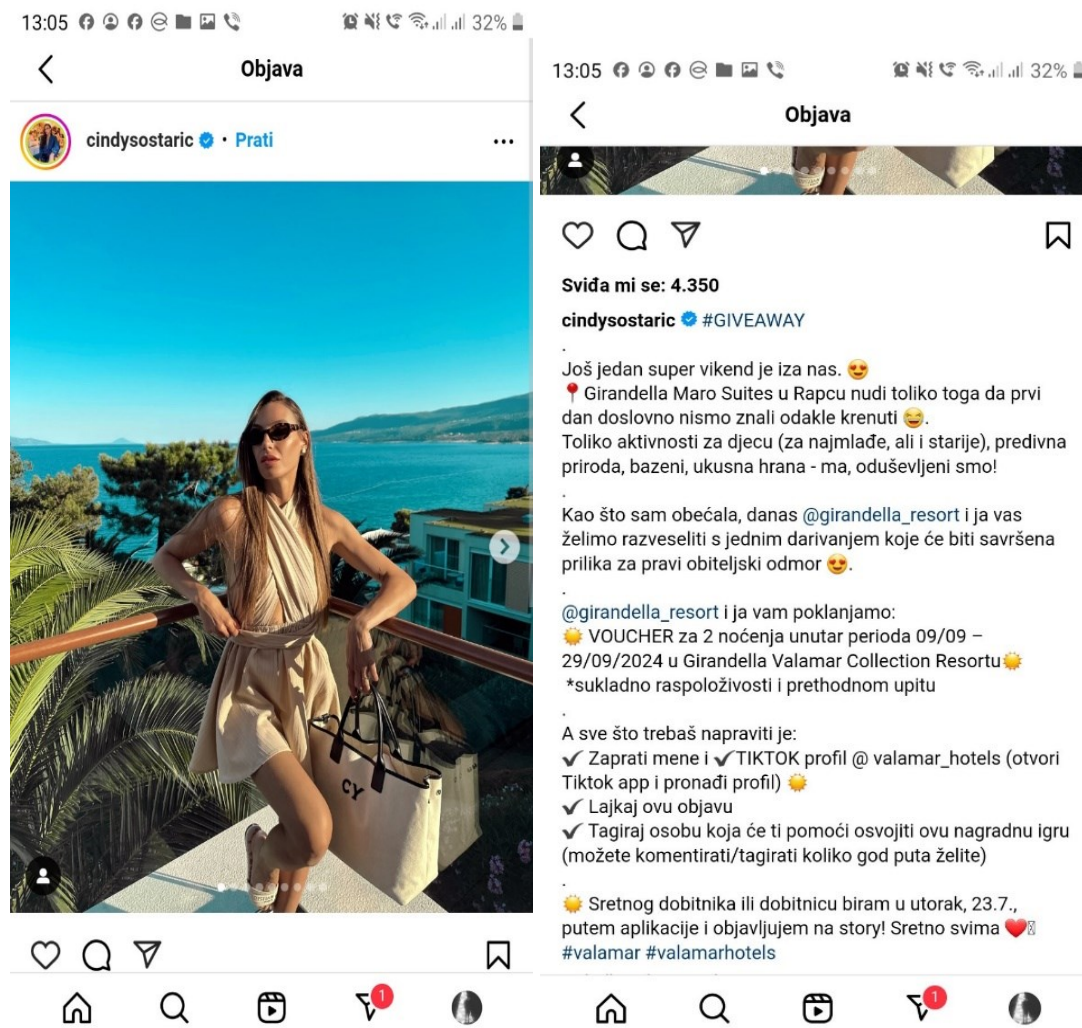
13:05 32%

Objava

cindysostaric • Prati

CY

1

13:05 32%

Objava

Sviđa mi se: 4.350

cindysostaric #GIVEAWAY
.
Još jedan super vikend je iza nas. 😍
📍Girandella Maro Suites u Rapcu nudi toliko toga da prvi dan doslovno nismo znali odakle krenuti 😅.
Toliko aktivnosti za djecu (za najmlađe, ali i starije), predivna priroda, bazeni, ukusna hrana - ma, oduševljeni smo!
.
Kao što sam obećala, danas @girandella_resort i ja vas želimo razveseliti s jednim darivanjem koje će biti savršena prilika za pravi obiteljski odmor 😍.
.
@girandella_resort i ja vam poklanjamo:
☀️ VOUCHER za 2 noćenja unutar perioda 09/09 – 29/09/2024 u Girandella Valamar Collection Resortu☀️
*sukladno raspoloživosti i prethodnom upitu
.
A sve što trebaš napraviti je:
✔ Zaprati mene i ✔TIKTOK profil @ valamar_hotels (otvori Tiktok app i pronađi profil) ☀️
✔ Lajkaj ovu objavu
✔ Tagiraj osobu koja će ti pomoći osvojiti ovu nagradnu igru (možete komentirati/tagirati koliko god puta želite)
.
☀️ Sretnog dobitnika ili dobitnicu biram u utorak, 23.7., putem aplikacije i objavljujem na story! Sretno svima ❤️
#valamar #valamarhotels

1